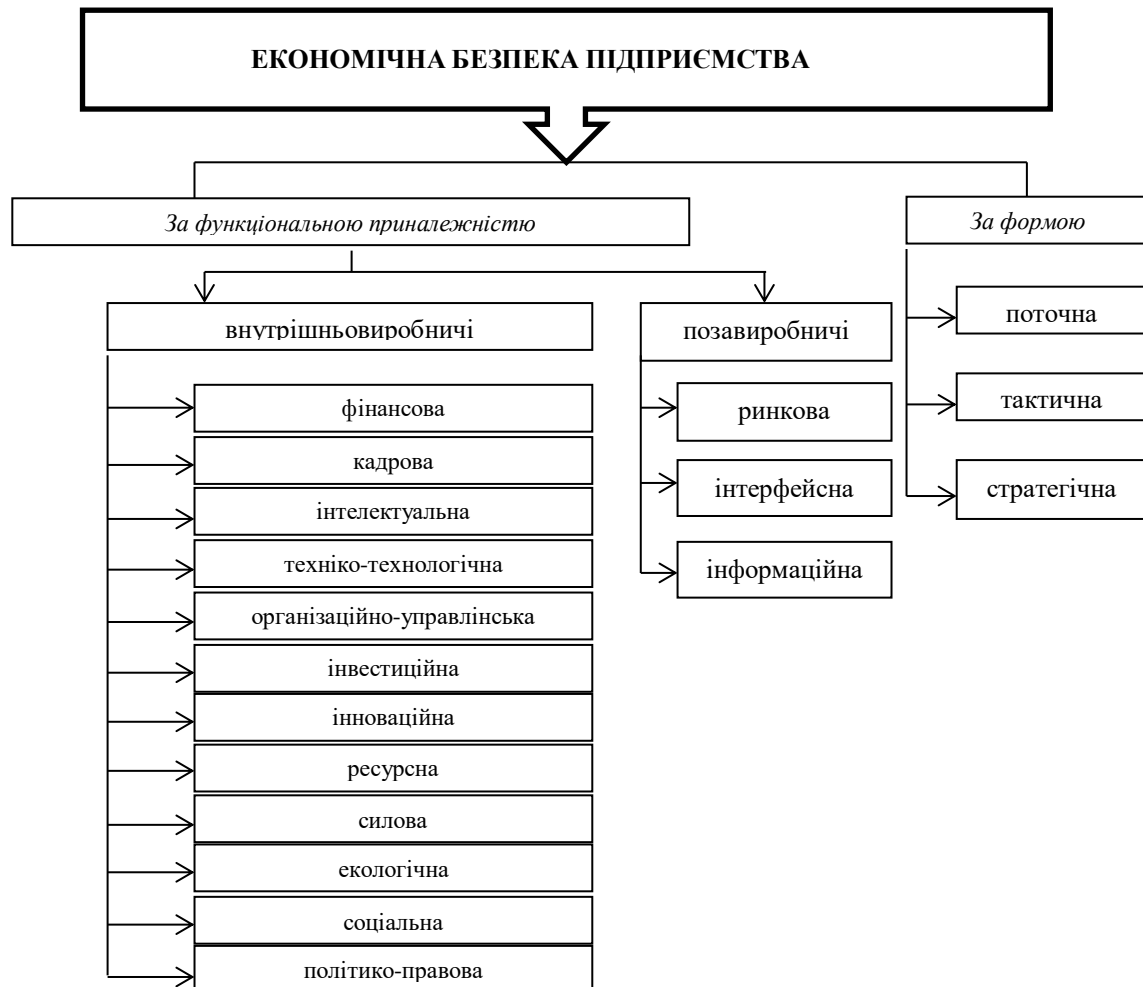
ЕКОНОМІЧНА БЕЗПЕКА ПІДПРИЄМСТВА

За функціональною приналежністю

внутрішньовиробничі

фінансова
кадрова
інтелектуальна
техніко-технологічна
організаційно-управлінська
інвестиційна
інноваційна
ресурсна
силова
екологічна
соціальна
політико-правова

позавиробничі

ринкова
інтерфейсна
інформаційна

За формою

поточна
тактична
стратегічна